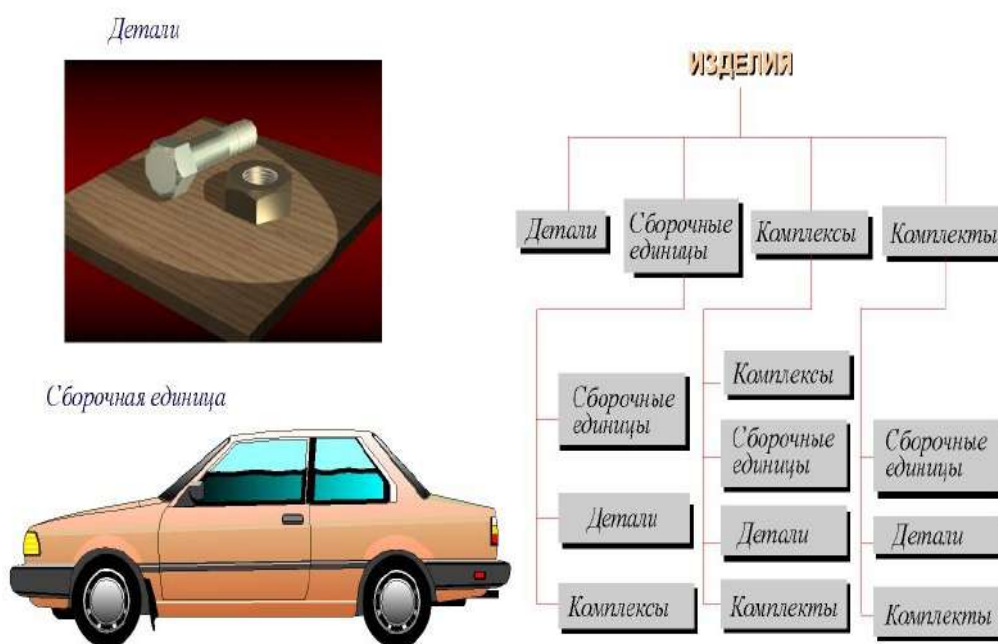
Детали

Сборочная единица

ИЗДЕЛИЯ

Детали

Сборочные единицы

Комплексы

Комплекты

Сборочные единицы

Детали

Комплексы

Комплексы

Сборочные единицы

Детали

Комплекты

Сборочные единицы

Детали

Комплекты